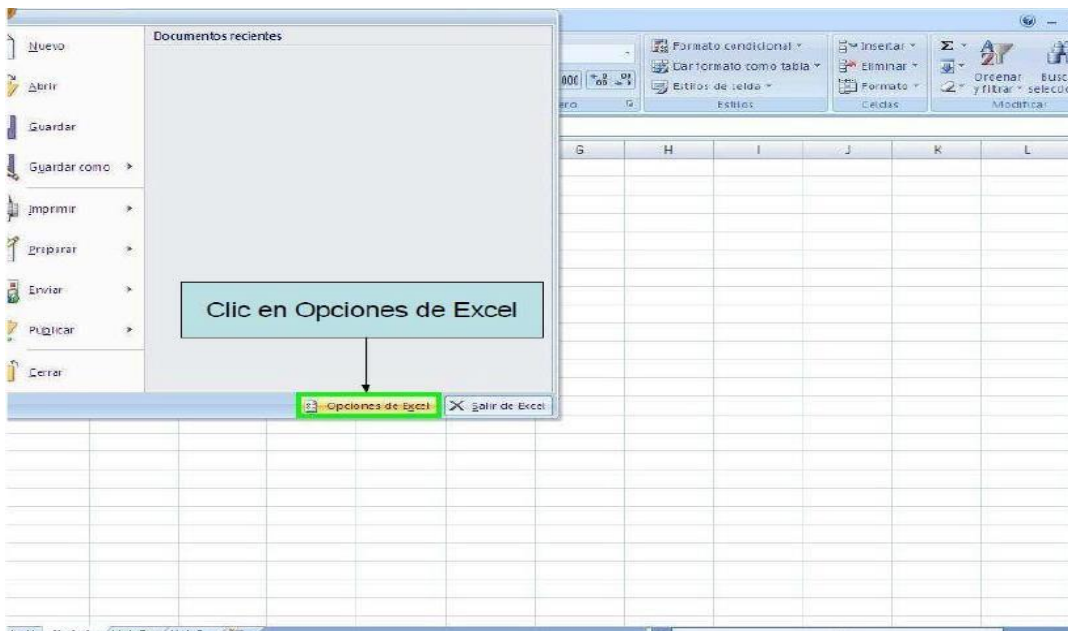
Nuevo

Abrir

Guardar

Guardar como

Imprimir

Preparar

Enviar

Publicar

Cerrar

Documentos recientes

Clic en Opciones de Excel

Opciones de Excel

Salir de Excel

000

ero

Formato condicional

Dar formato como tabla

Estilos de celda

Estilos

Insertar

Eliminar

Formato

Celdas

Ordenar y filtrar

Busc selecc

Modificar

G

H

I

J

K

L